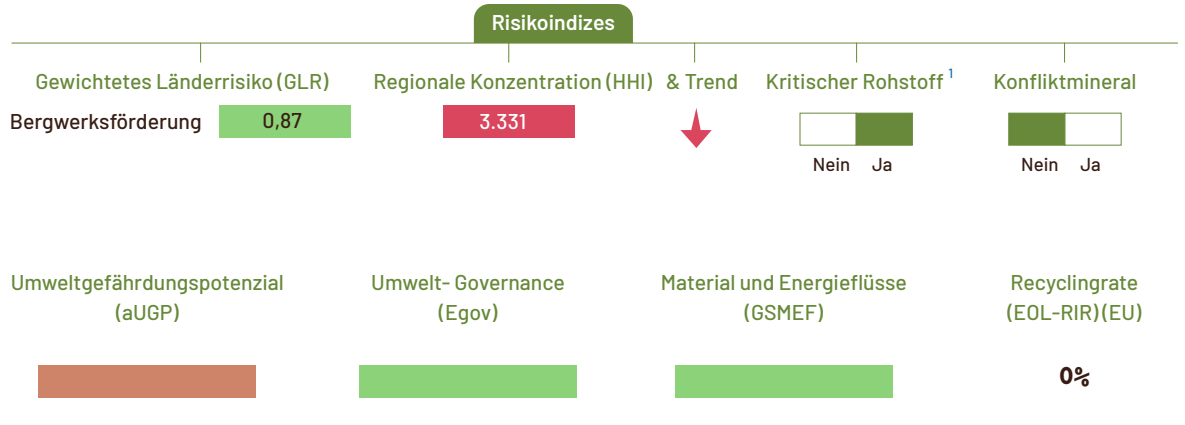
Risikoindizes

Gewichtetes Länderrisiko (GLR)

Regionale Konzentration (HHI)

& Trend

Kritischer Rohstoff $^1$

Konfliktmineral

Bergwerksförderung

0,87

3.331

Nein Ja

Nein Ja

Umweltgefährdungspotenzial (aUGP)

Umwelt- Governance (Egov)

Material und Energieflüsse (GSMEF)

Recyclingrate (EOL-RIR)(EU)

0%